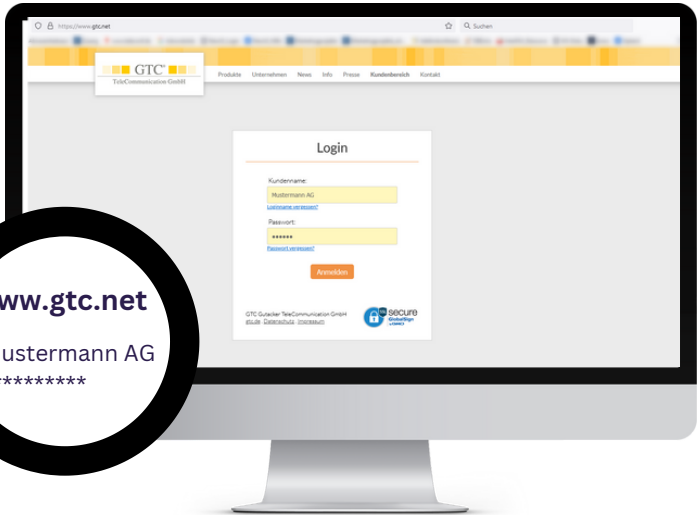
https://www.gtc.net

Suchen

GTC
TeleCommunication GmbH

Produkte Unternehmen News Info Presse Kundenbereich Kontakt

Login

Kundenname:
Mustermann AG
Loginname vergessen?

Passwort:
••••••
Passwort vergessen?

Anmelden

GTC Gutacker TeleCommunication GmbH
gtc.de Datenschutz Impressum

secure
GlobalSign

ww.gtc.net

ustermann AG
*********